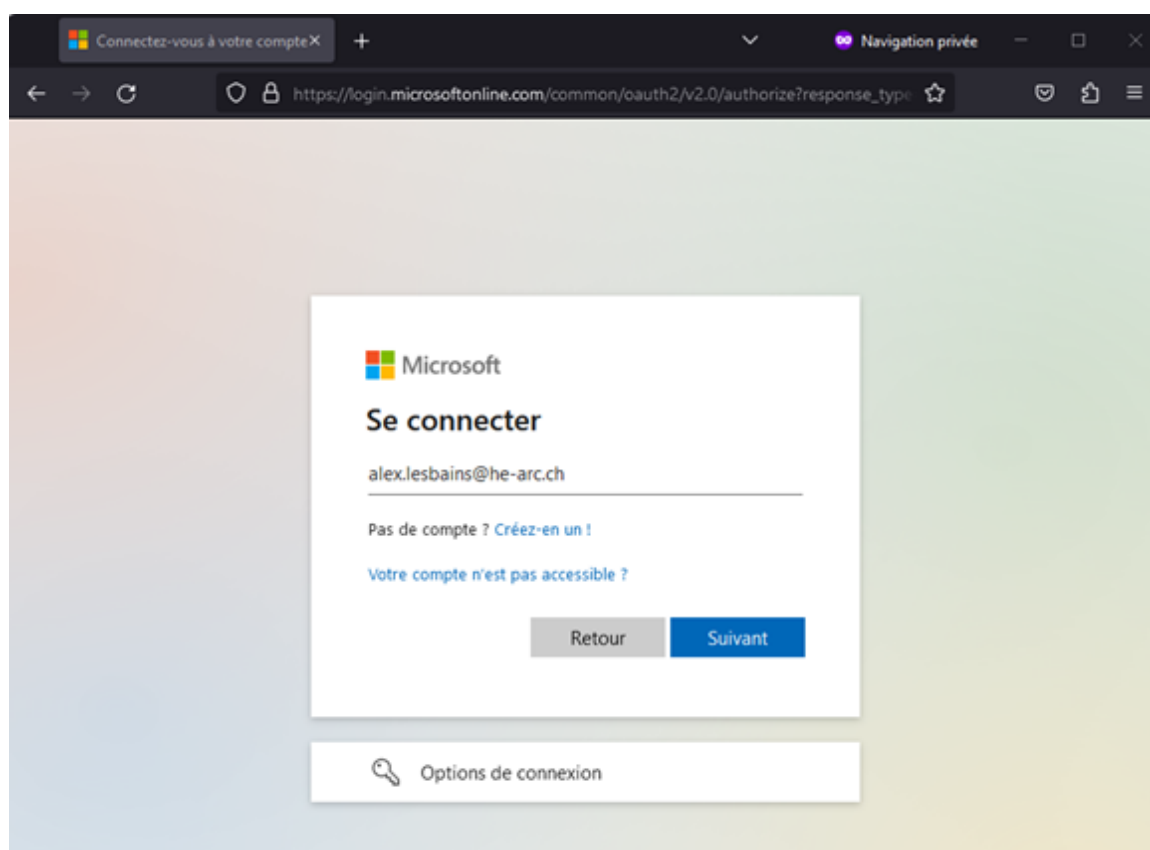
Connectez-vous à votre compte

Navigation privée

https://login.microsoftonline.com/common/oauth2/v2.0/authorize?response_type

Microsoft

Se connecter

alex.lesbains@he-arc.ch

Pas de compte ? Créez-en un !

Votre compte n'est pas accessible ?

Retour

Suivant

Options de connexion